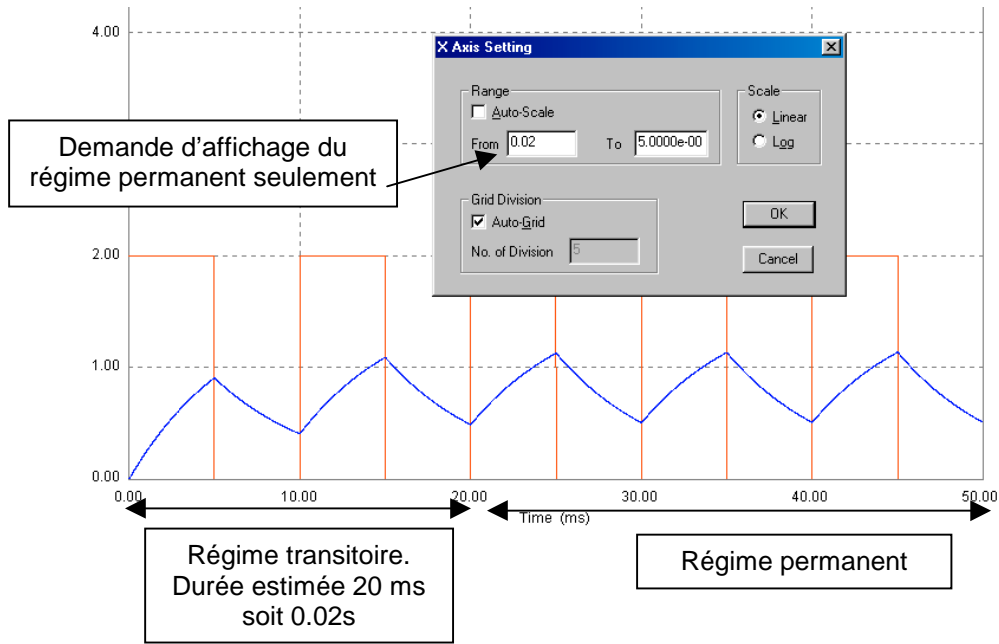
4.00

X Axis Setting

Range
Auto-Scale
From 0.02
To 5.0000e-00

Scale
Linear
Log

Demande d'affichage du régime permanent seulement

Grid Division
Auto-Grid
No. of Division 5

OK
Cancel

2.00

1.00

0.00

0.00
10.00
20.00
30.00
40.00
50.00
Time (ms)

Régime transitoire. Durée estimée 20 ms soit 0.02s

Régime permanent